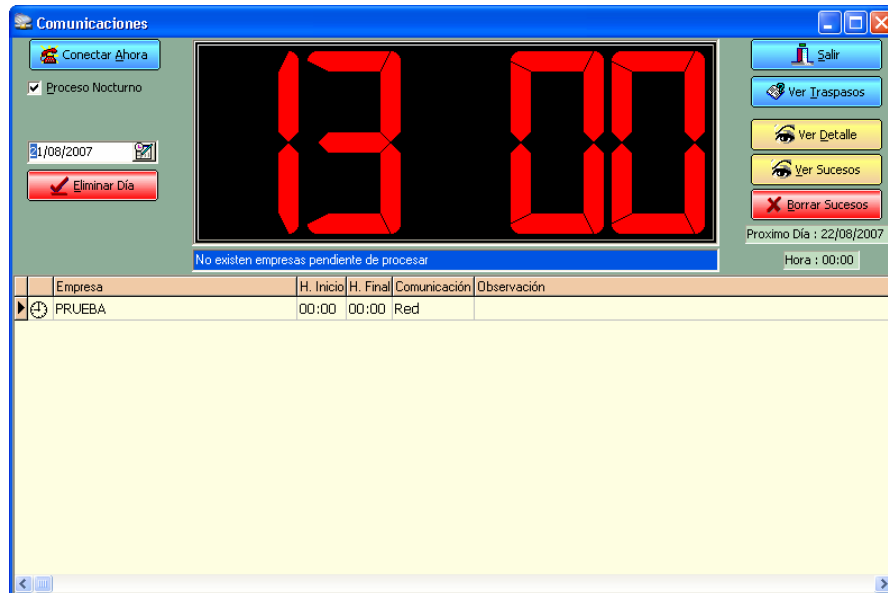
Comunicaciones

Conectar Ahora

Proceso Nocturno

21/08/2007

Eliminar Día

13 00

No existen empresas pendiente de procesar

Salir

Ver Traspasos

Ver Detalle

Ver Sucesos

Borrar Sucesos

Proximo Día : 22/08/2007

Hora : 00:00

| | Empresa | H. Inicio | H. Final | Comunicación | Observación |
|---|---|---|---|---|---|
| | PRUEBA | 00:00 | 00:00 | Red | |